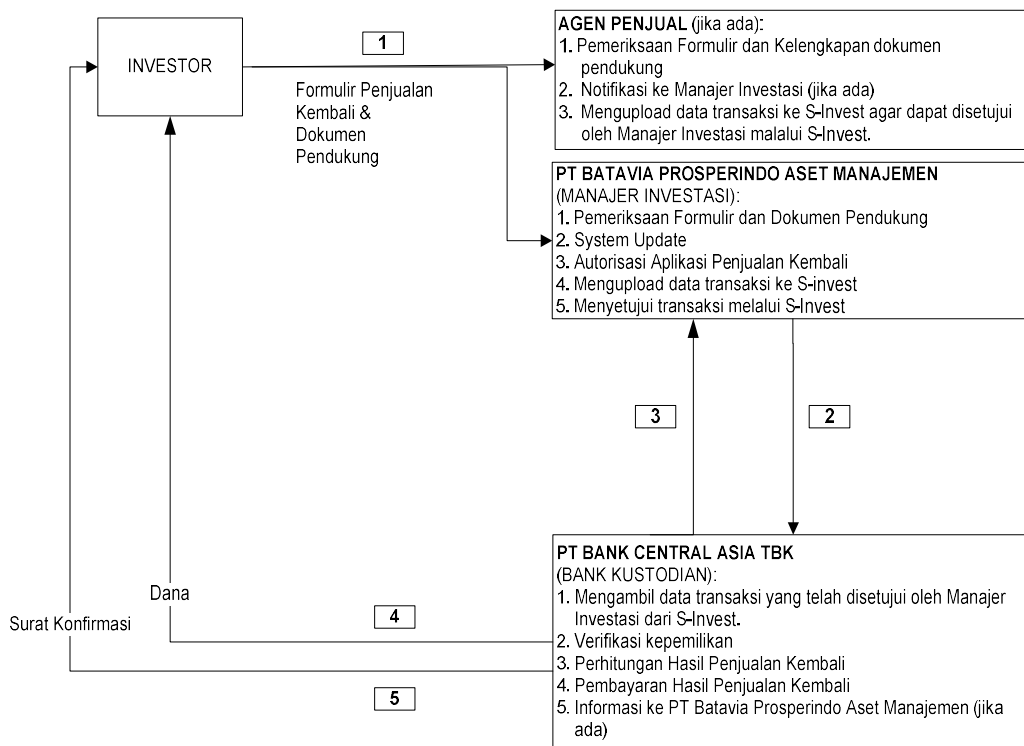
INVESTOR

1

Formulir Penjualan Kembali & Dokumen Pendukung

AGEN PENJUAL (jika ada):
1. Pemeriksaan Formulir dan Kelengkapan dokumen pendukung
2. Notifikasi ke Manajer Investasi (jika ada)
3. Mengupload data transaksi ke S-Invest agar dapat disetujui oleh Manajer Investasi malalui S-Invest.

PT BATAVIA PROSPERINDO ASET MANAJEMEN
(MANAJER INVESTASI):
1. Pemeriksaan Formulir dan Dokumen Pendukung
2. System Update
3. Autorisasi Aplikasi Penjualan Kembali
4. Mengupload data transaksi ke S-invest
5. Menyetujui transaksi melalui S-Invest

3

2

PT BANK CENTRAL ASIA TBK
(BANK KUSTODIAN):
1. Mengambil data transaksi yang telah disetujui oleh Manajer Investasi dari S-Invest.
2. Verifikasi kepemilikan
3. Perhitungan Hasil Penjualan Kembali
4. Pembayaran Hasil Penjualan Kembali
5. Informasi ke PT Batavia Prosperindo Aset Manajemen (jika ada)

Dana

4

Surat Konfirmasi

5